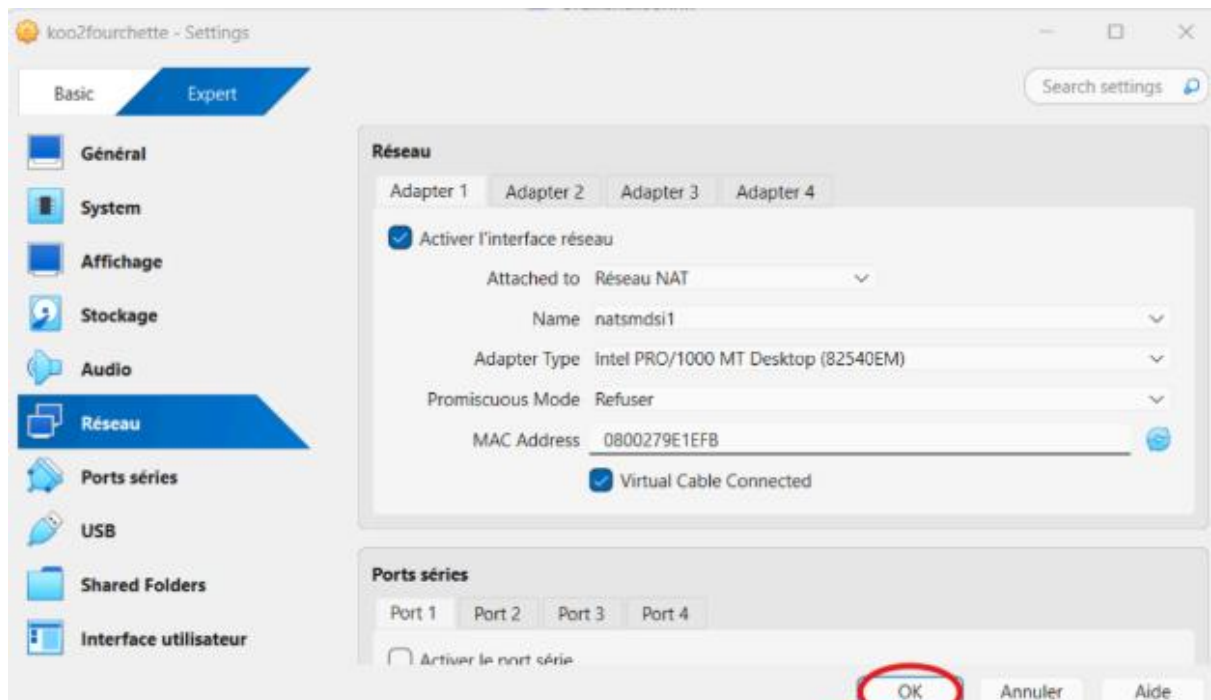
koo2fourchette - Settings

Basic
Expert

Search settings

Général
System
Affichage
Stockage
Audio
Réseau
Ports séries
USB
Shared Folders
Interface utilisateur

Réseau

Adapter 1
Adapter 2
Adapter 3
Adapter 4

Activer l'interface réseau

Attached to Réseau NAT

Name natsmdsi1

Adapter Type Intel PRO/1000 MT Desktop (82540EM)

Promiscuous Mode Refuser

MAC Address 0800279E1EFB

Virtual Cable Connected

Ports séries

Port 1
Port 2
Port 3
Port 4

Activer le port série

OK
Annuler
Aide